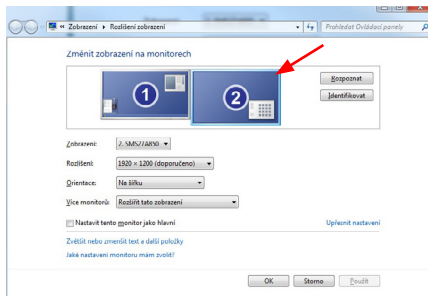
« Zobrazení ▸ Rozlišení zobrazení
Prohledat Ovládací panely

Změnit zobrazení na monitorech

1
2

Rozpoznat
Identifikovat

Zobrazení: 2. SMS27A850
Rozlišení: 1920 × 1200 (doporučeno)
Orientace: Na šířku
Více monitorů: Rozšířit tato zobrazení

Nastavit tento monitor jako hlavní
Upřesnit nastavení

Zvětšit nebo zmenšit text a další položky
Jaké nastavení monitoru mám zvolit?

OK
Storno
Použít